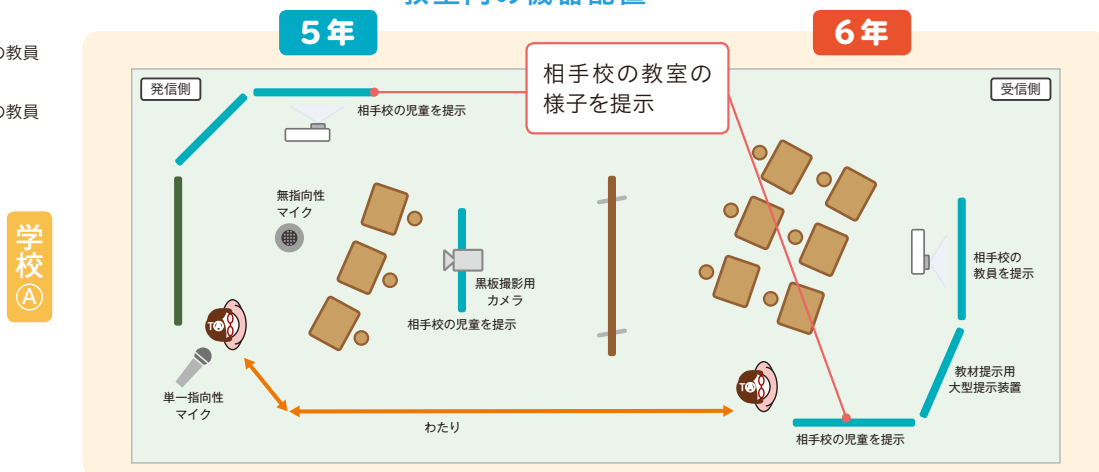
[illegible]

の教員

の教員

学校Ⓐ

5年

6年

発信側

受信側

相手校の教室の様子を提示

相手校の児童を提示

無指向性マイク

黒板撮影用カメラ

相手校の児童を提示

相手校の教員を提示

単一指向性マイク

わたり

教材提示用大型提示装置

相手校の児童を提示

TA

TA